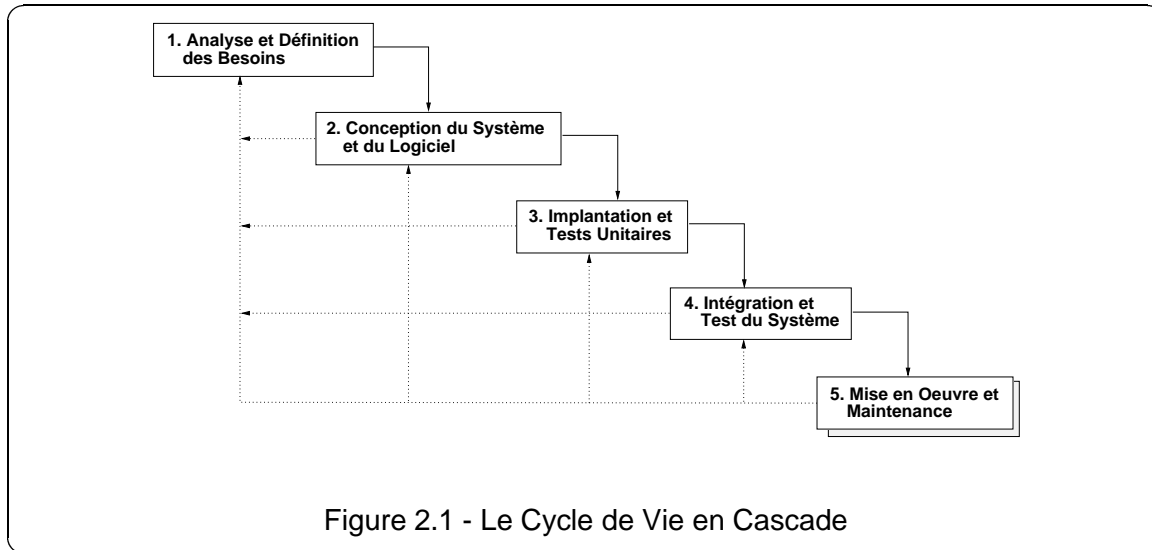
1. Analyse et Définition des Besoins

2. Conception du Système et du Logiciel

3. Implantation et Tests Unitaires

4. Intégration et Test du Système

5. Mise en Oeuvre et Maintenance

Figure 2.1 - Le Cycle de Vie en Cascade